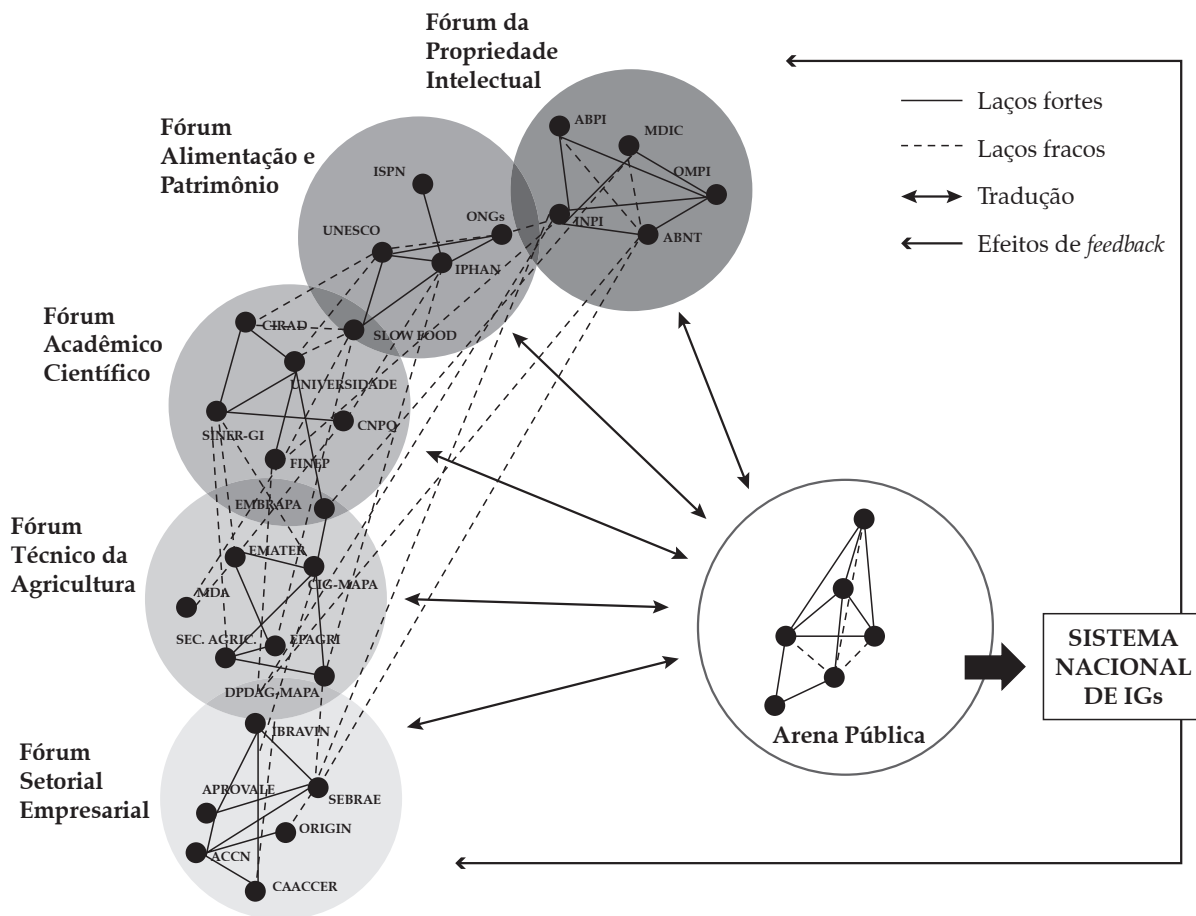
Fórum da Propriedade Intelectual

Laços fortes

Laços fracos

Tradução

Efeitos de *feedback*

Fórum Alimentação e Patrimônio

ABPI

MDIC

OMPI

ISPN

ONGs

INPI

ABNT

UNESCO

IPHAN

Fórum Acadêmico Científico

CIRAD

SLOW FOOD

UNIVERSIDADE

SINER-GI

CNPQ

FINEP

EMBRAPA

Fórum Técnico da Agricultura

EMATER

CIG-MAPA

MDA

SEC. AGRIC.

EPAGRI

DPDAG-MAPA

Fórum Setorial Empresarial

IBRAVIN

APROVALE

SEBRAE

ORIGIN

ACCN

CAACCER

Arena Pública

SISTEMA NACIONAL DE IGs